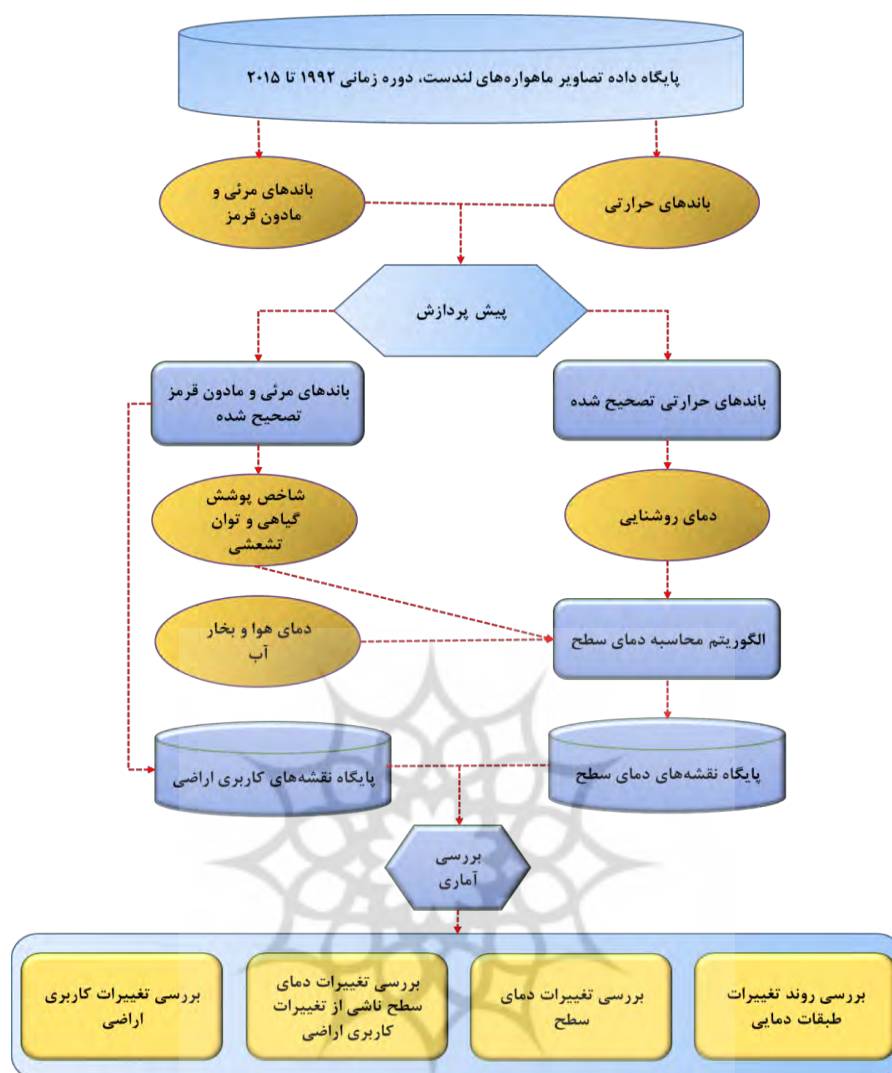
پایگاه داده تصاویر ماهواره‌های لندست، دوره زمانی ۱۹۹۲ تا ۲۰۱۵

باندهای حرارتی

باندهای مرئی و مادون قرمز

پیش پردازش

باندهای حرارتی تصحیح شده

باندهای مرئی و مادون قرمز تصحیح شده

دمای روشنایی

شاخص پوشش گیاهی و توان تشعشی

الگوریتم محاسبه دمای سطح

دمای هوا و بخار آب

پایگاه نقشه‌های دمای سطح

پایگاه نقشه‌های کاربری اراضی

بررسی آماری

بررسی روند تغییرات طبقات دمایی

بررسی تغییرات دمای سطح

بررسی تغییرات دمای سطح ناشی از تغییرات کاربری اراضی

بررسی تغییرات کاربری اراضی